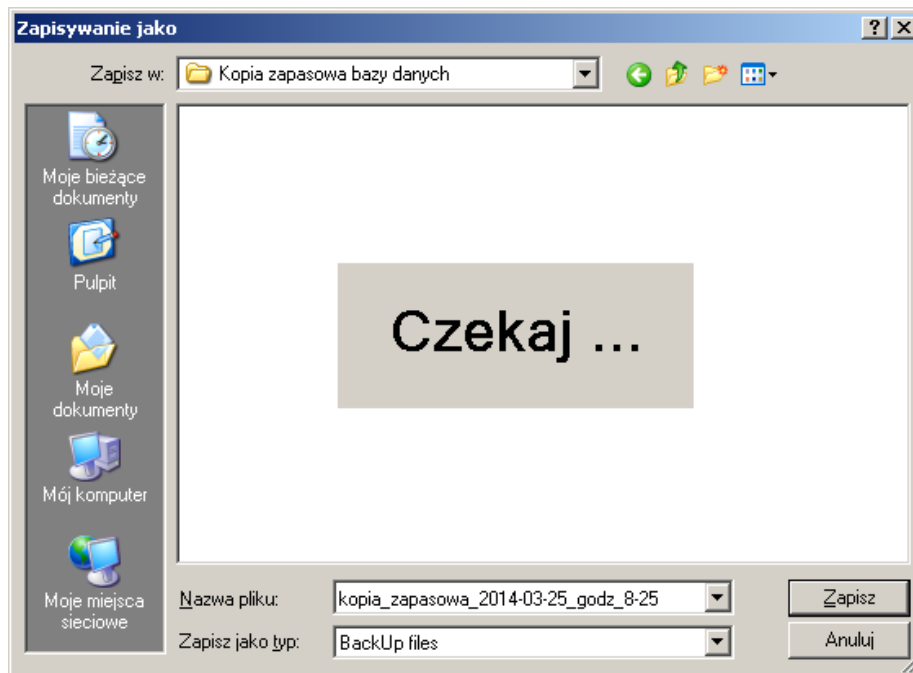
Zapisywanie jako

?

X

Zapisz w:

Kopia zapasowa bazy danych

Moje bieżące dokumenty

Pulpit

Moje dokumenty

Mój komputer

Moje miejsca sieciowe

Czekaj ...

Nazwa pliku:

kopia_zapasowa_2014-03-25_godz_8-25

Zapisz jako typ:

BackUp files

Zapisz

Anuluj